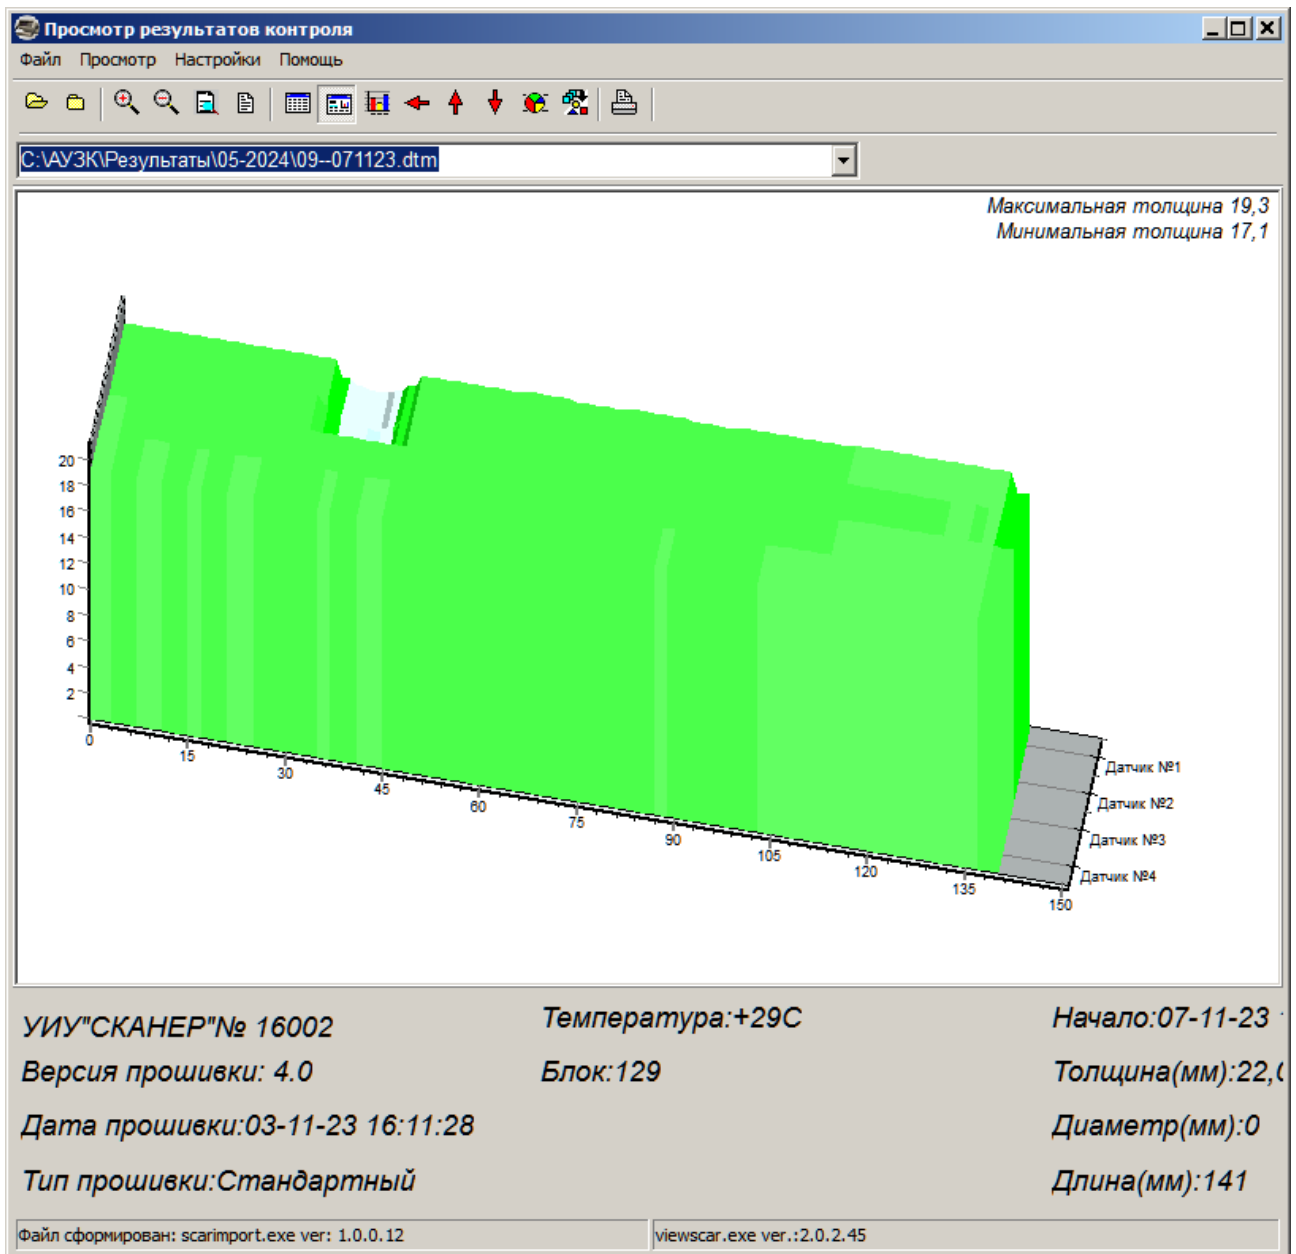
Просмотр результатов контроля

Файл Просмотр Настройки Помощь

C:\АУЗК\Результаты\05-2024\09--071123.dtm

Максимальная толщина 19,3
Минимальная толщина 17,1

20
18
16
14
12
10
8
6
4
2

0
15
30
45
60
75
90
105
120
135
150

Датчик №1
Датчик №2
Датчик №3
Датчик №4

УИУ"СКАНЕР"№ 16002
Версия прошивки: 4.0
Дата прошивки:03-11-23 16:11:28
Тип прошивки:Стандартный

Температура:+29С
Блок:129

Начало:07-11-23 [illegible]
Толщина(мм):22,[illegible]
Диаметр(мм):0
Длина(мм):141

Файл сформирован: scarimport.exe ver: 1.0.0.12
viewscar.exe ver.:2.0.2.45